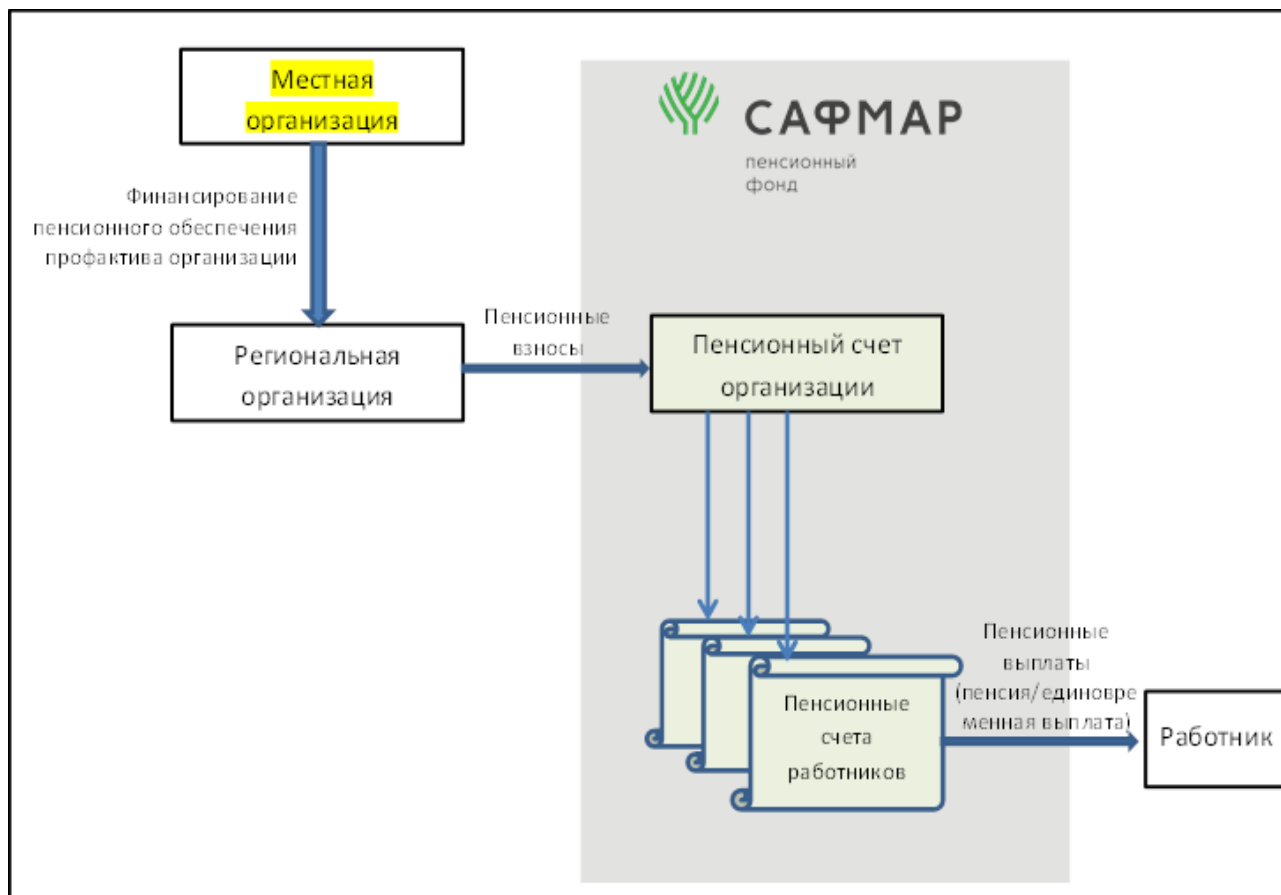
Местная организация

Финансирование пенсионного обеспечения профактива организации

САФМАР
пенсионный фонд

Региональная организация

Пенсионные взносы

Пенсионный счет организации

Пенсионные счета работников

Пенсионные выплаты (пенсия/единовременная выплата)

Работник